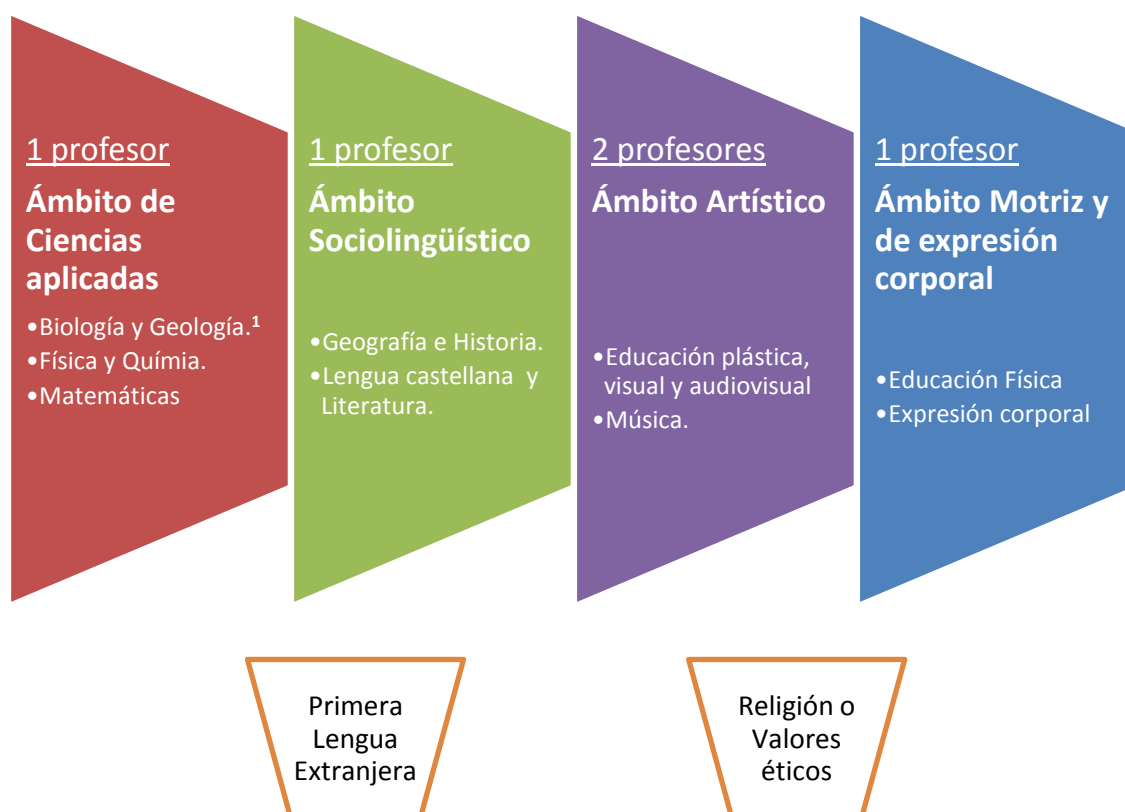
1 profesor

**Ámbito de Ciencias aplicadas**

•Biología y Geología.$^1$
•Física y Quími­a.
•Matemáticas

1 profesor

**Ámbito Sociolingüístico**

•Geografía e Historia.
•Lengua castellana y Literatura.

2 profesores

**Ámbito Artístico**

•Educación plástica, visual y audiovisual
•Música.

1 profesor

**Ámbito Motriz y de expresión corporal**

•Educación Física
•Expresión corporal

Primera Lengua Extranjera

Religión o Valores éticos